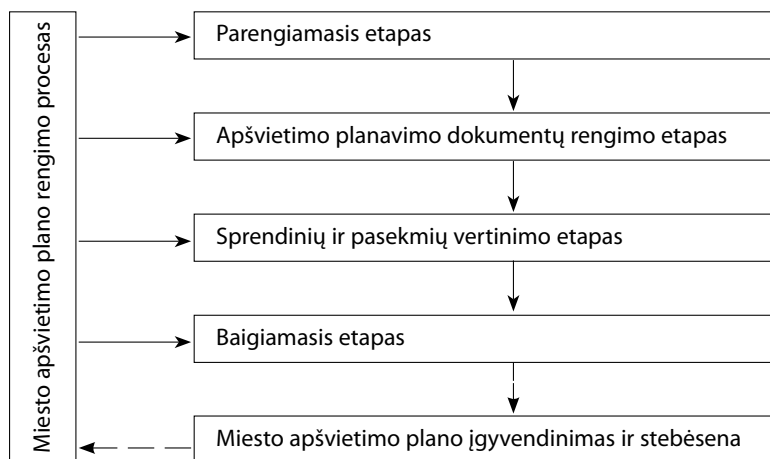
Miesto apšvietimo plano rengimo procesas

Parengiamasis etapas

Apšvietimo planavimo dokumentų rengimo etapas

Sprendinių ir pasekmių vertinimo etapas

Baigiamasis etapas

Miesto apšvietimo plano įgyvendinimas ir stebėsena